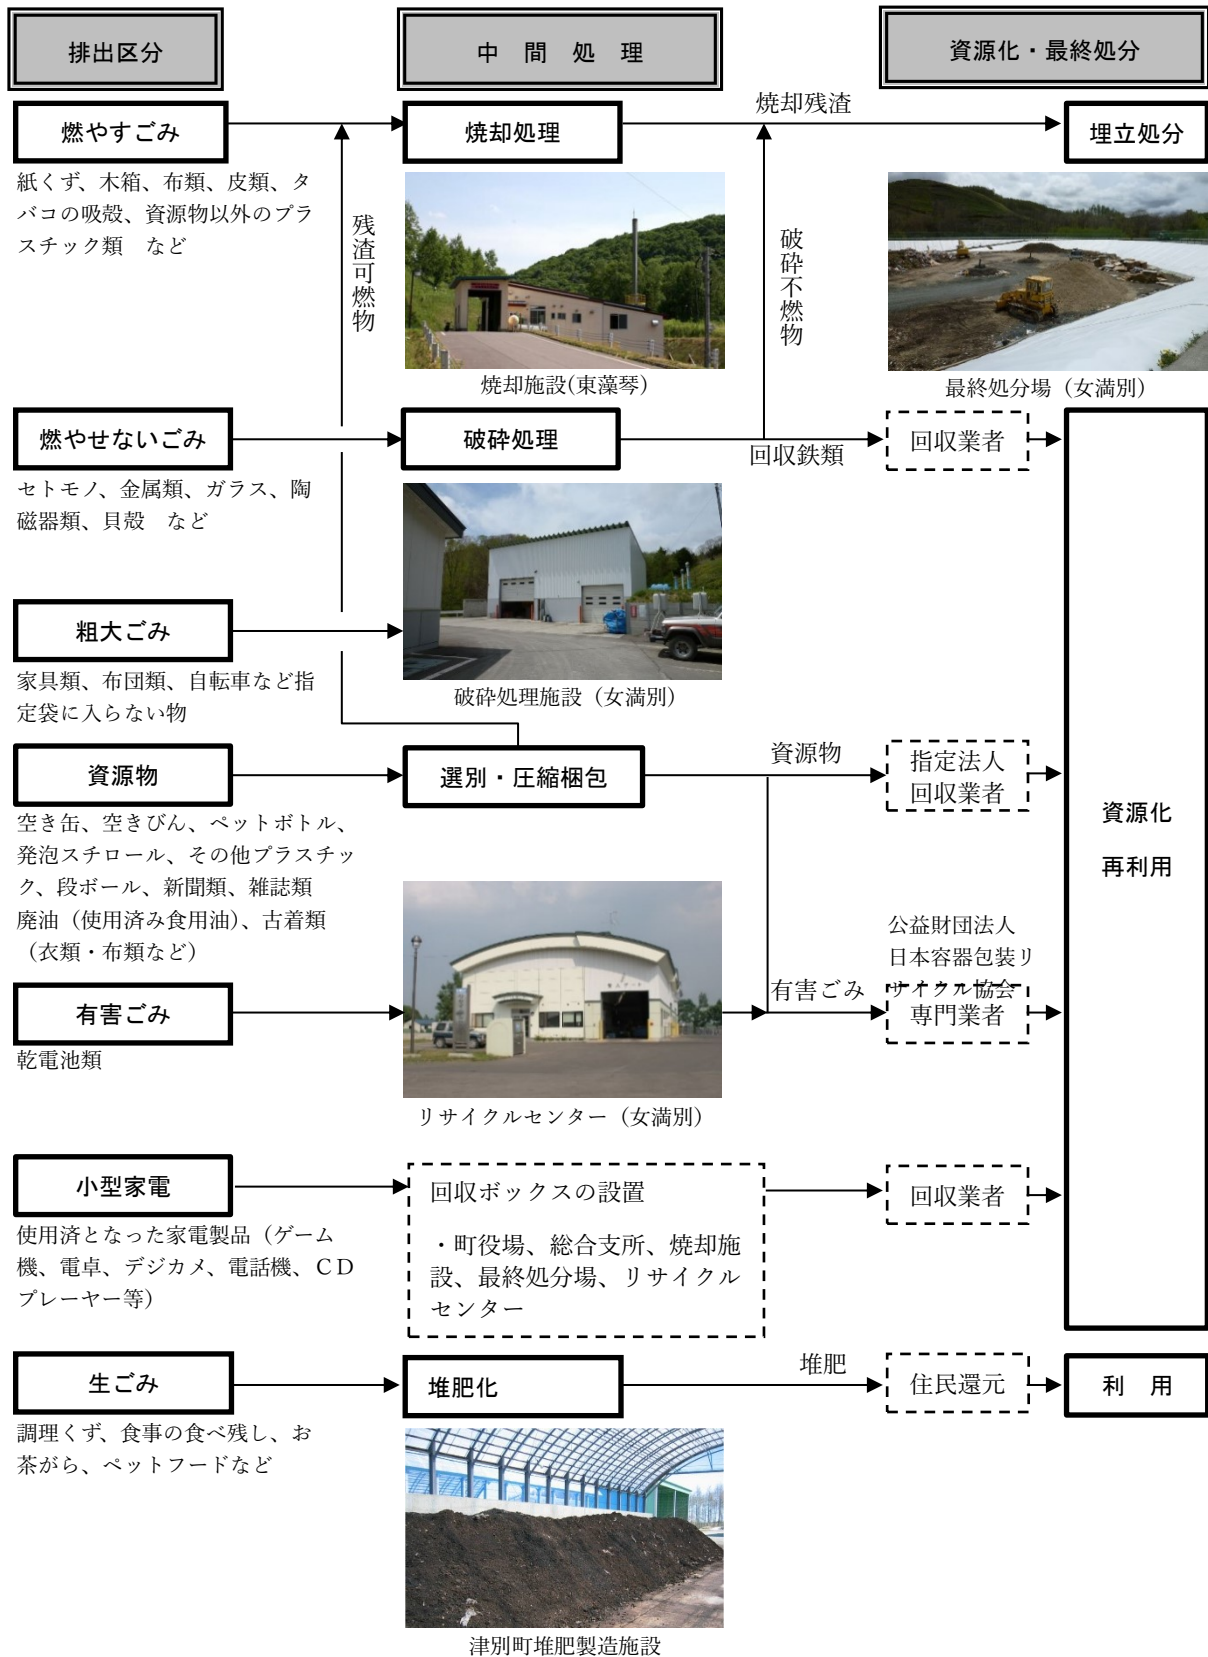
排出区分

中 間 処 理

資源化・最終処分

燃やすごみ

紙くず、木箱、布類、皮類、タバコの吸殻、資源物以外のプラスチック類 など

焼却処理

焼却残渣

埋立処分

残渣可燃物

破砕不燃物

焼却施設(東藻琴)

最終処分場（女満別）

燃やせないごみ

セトモノ、金属類、ガラス、陶磁器類、貝殻 など

破砕処理

回収鉄類

回収業者

粗大ごみ

家具類、布団類、自転車など指定袋に入らない物

破砕処理施設（女満別）

資源物

空き缶、空きびん、ペットボトル、発泡スチロール、その他プラスチック、段ボール、新聞類、雑誌類
廃油（使用済み食用油）、古着類（衣類・布類など）

選別・圧縮梱包

資源物

指定法人
回収業者

資源化
再利用

公益財団法人
日本容器包装リサイクル協会

有害ごみ

乾電池類

有害ごみ

専門業者

リサイクルセンター（女満別）

小型家電

使用済となった家電製品（ゲーム機、電卓、デジカメ、電話機、CDプレーヤー等）

回収ボックスの設置

・町役場、総合支所、焼却施設、最終処分場、リサイクルセンター

回収業者

生ごみ

調理くず、食事の食べ残し、お茶がら、ペットフードなど

堆肥化

堆肥

住民還元

利 用

津別町堆肥製造施設